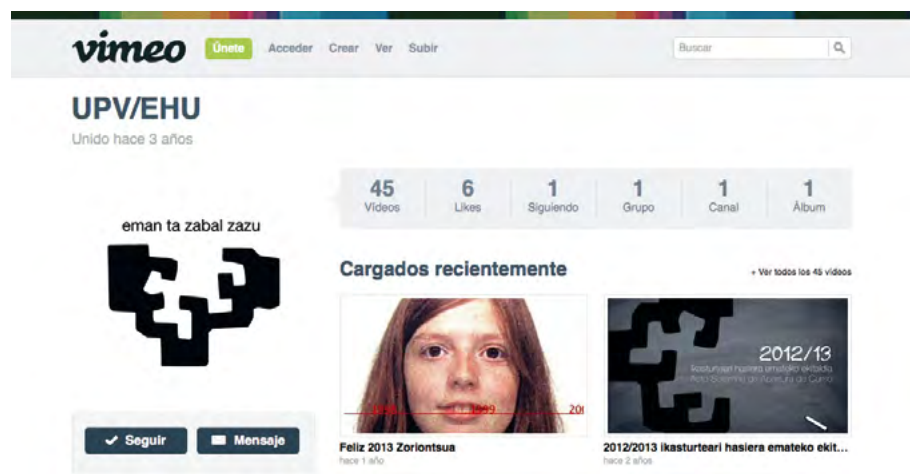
vimeo Únete Acceder Crear Ver Subir

Buscar

UPV/EHU

Unido hace 3 años

eman ta zabal zazu

| 45 | 6 | 1 | 1 | 1 | 1 |
|---|---|---|---|---|---|
| Vídeos | Likes | Siguiendo | Grupo | Canal | Álbum |

Cargados recientemente

+ Ver todos los 45 vídeos

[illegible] 1999 20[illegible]

2012/13

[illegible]

Feliz 2013 Zoriontsua
hace 1 año

2012/2013 ikasturteari hasiera emateko ekit...
hace 2 años

Seguir

Mensaje